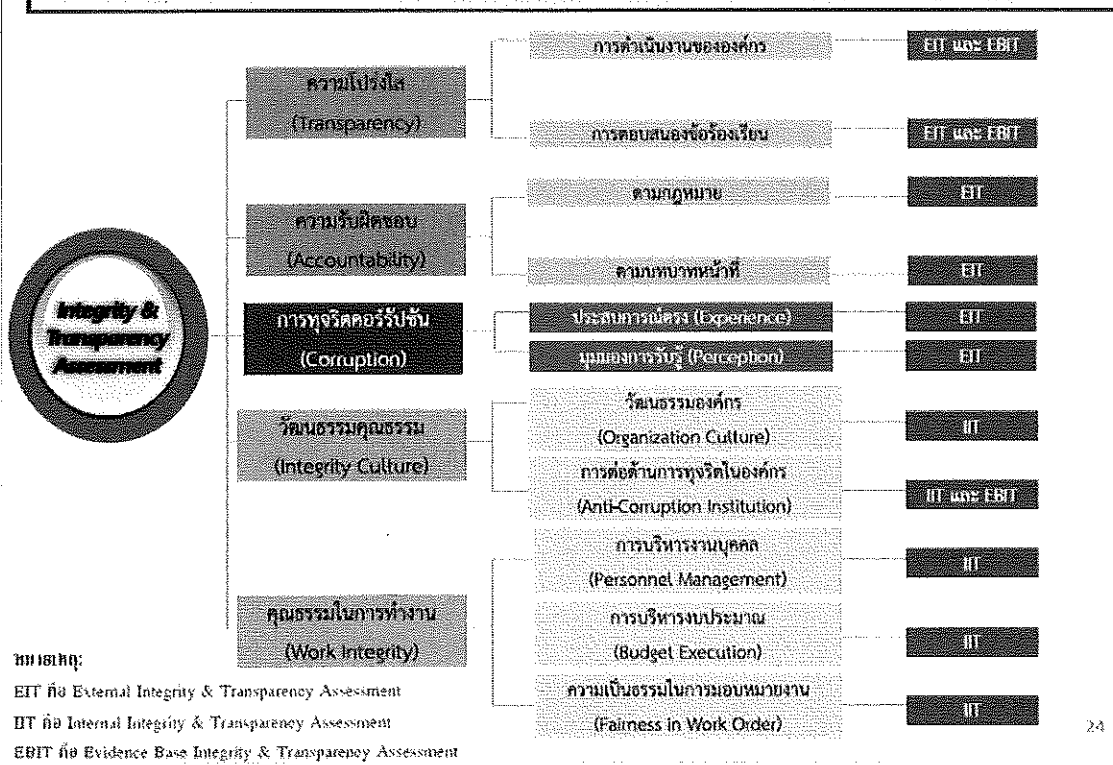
Integrity & Transparency Assessment

ความโปร่งใส (Transparency)

การดำเนินงานขององค์กร — EIT และ EBIT

การตอบสนองข้อร้องเรียน — EIT และ EBIT

ความรับผิดชอบ (Accountability)

ตามกฎหมาย — EIT

ตามบทบาทหน้าที่ — EIT

การทุจริตคอร์รัปชัน (Corruption)

ประสบการณ์ตรง (Experience) — EIT

มุมมองการรับรู้ (Perception) — EIT

วัฒนธรรมคุณธรรม (Integrity Culture)

วัฒนธรรมองค์กร (Organization Culture) — IIT

การต่อต้านการทุจริตในองค์กร (Anti-Corruption Institution) — IIT และ EBIT

คุณธรรมในการทำงาน (Work Integrity)

การบริหารงานบุคคล (Personnel Management) — IIT

การบริหารงบประมาณ (Budget Execution) — IIT

ความเป็นธรรมในการมอบหมายงาน (Fairness in Work Order) — IIT

หมายเหตุ:
EIT คือ External Integrity & Transparency Assessment
IIT คือ Internal Integrity & Transparency Assessment
EBIT คือ Evidence Base Integrity & Transparency Assessment

24